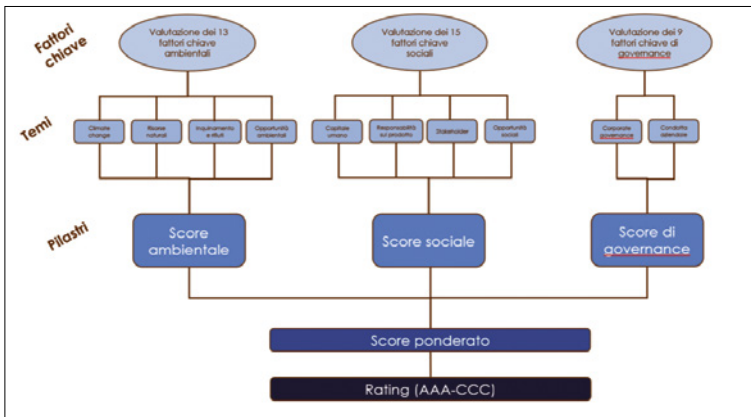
Fattori chiave

Valutazione dei 13 fattori chiave ambientali

Valutazione dei 15 fattori chiave sociali

Valutazione dei 9 fattori chiave di governance

Temi

Climate change

Risorse naturali

Inquinamento e rifiuti

Opportunità ambientali

Capitale umano

Responsabilità sul prodotto

Stakeholder

Opportunità sociali

Corporate governance

Condotta aziendale

Pilastri

Score ambientale

Score sociale

Score di governance

Score ponderato

Rating (AAA-CCC)